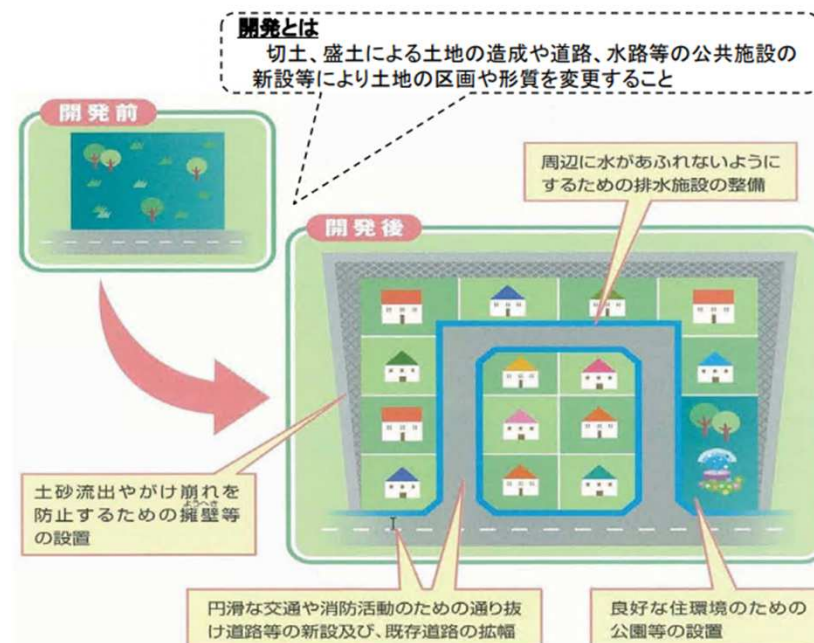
開発とは
切土、盛土による土地の造成や道路、水路等の公共施設の新設等により土地の区画や形質を変更すること

開発前

周辺に水があふれないようにするための排水施設の整備

開発後

土砂流出やがけ崩れを防止するための擁壁等の設置

円滑な交通や消防活動のための通り抜け道路等の新設及び、既存道路の拡幅

良好な住環境のための公園等の設置